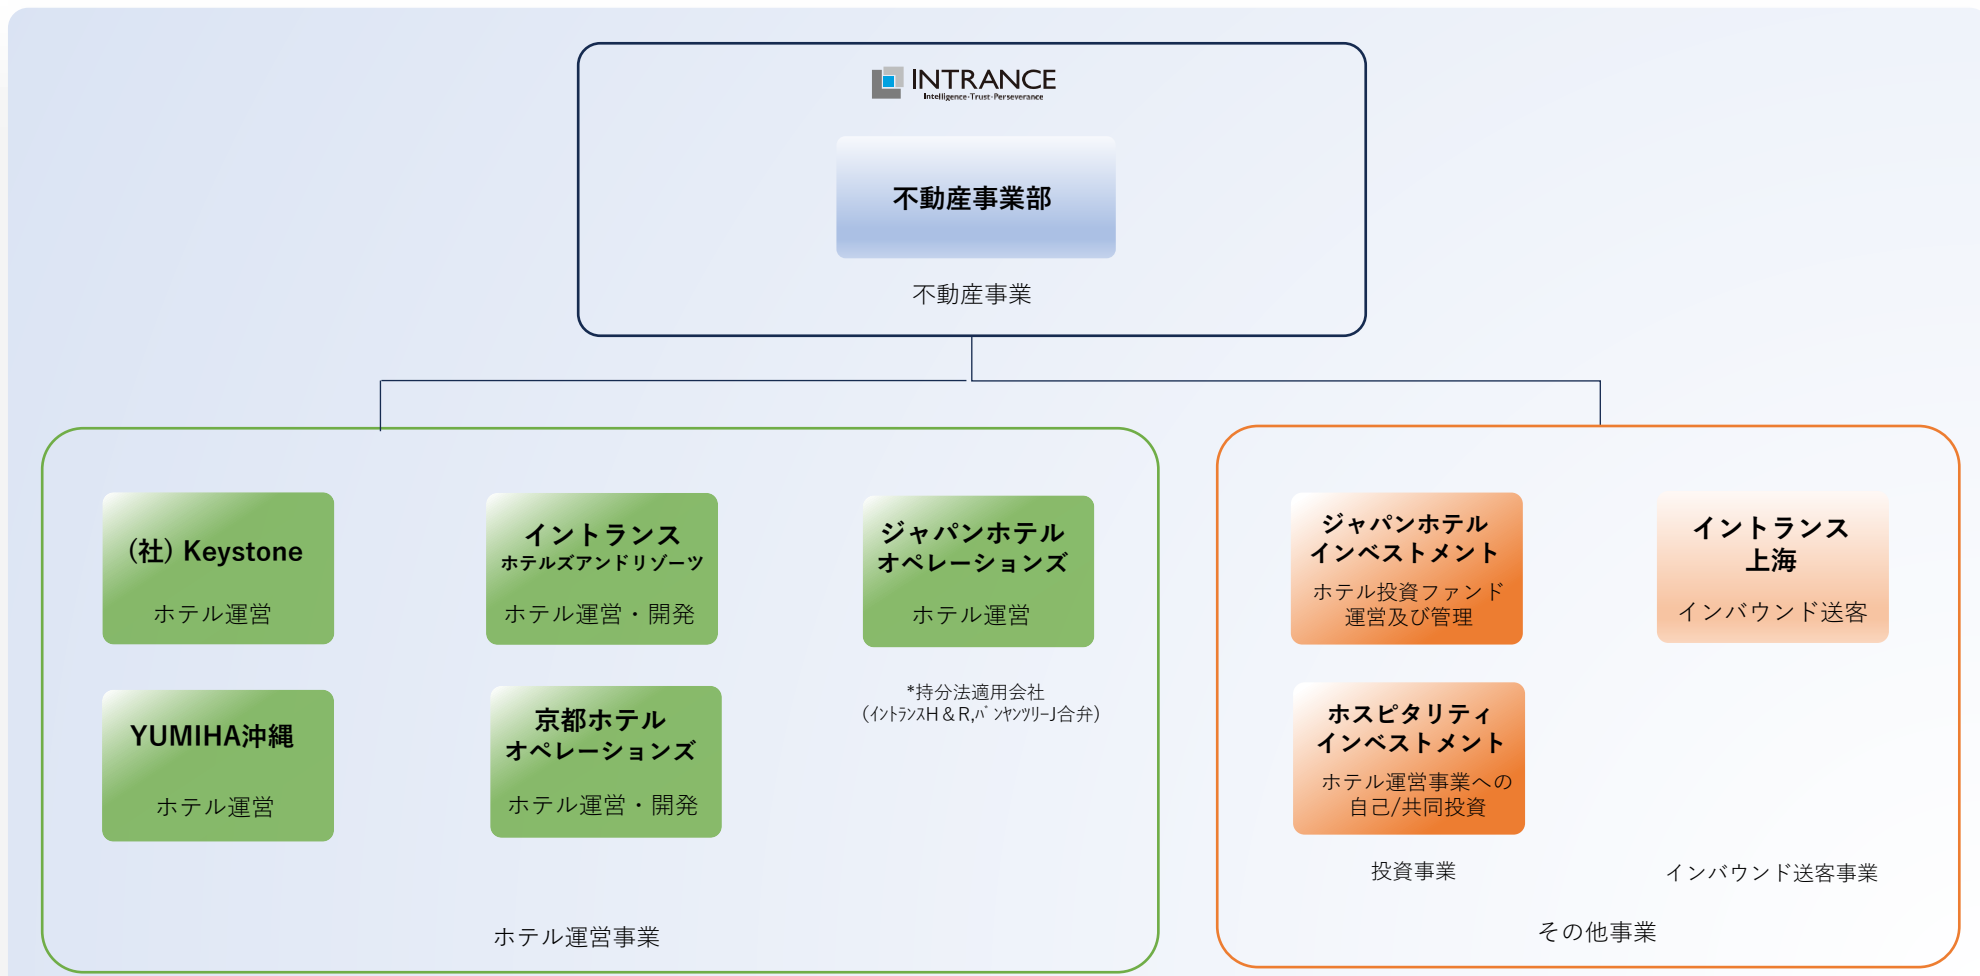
INTRANCE
Intelligence·Trust·Perseverance

不動産事業部

不動産事業

(社) Keystone
ホテル運営

イントランス
ホテルズアンドリゾーツ
ホテル運営・開発

ジャパンホテル
オペレーションズ
ホテル運営

*持分法適用会社
(ｲﾝﾄﾗﾝｽH＆R,ﾊﾞﾝﾔﾝﾂﾘｰJ合弁)

YUMIHA沖縄
ホテル運営

京都ホテル
オペレーションズ
ホテル運営・開発

ホテル運営事業

ジャパンホテル
インベストメント
ホテル投資ファンド
運営及び管理

イントランス
上海
インバウンド送客

ホスピタリティ
インベストメント
ホテル運営事業への
自己/共同投資

投資事業

インバウンド送客事業

その他事業